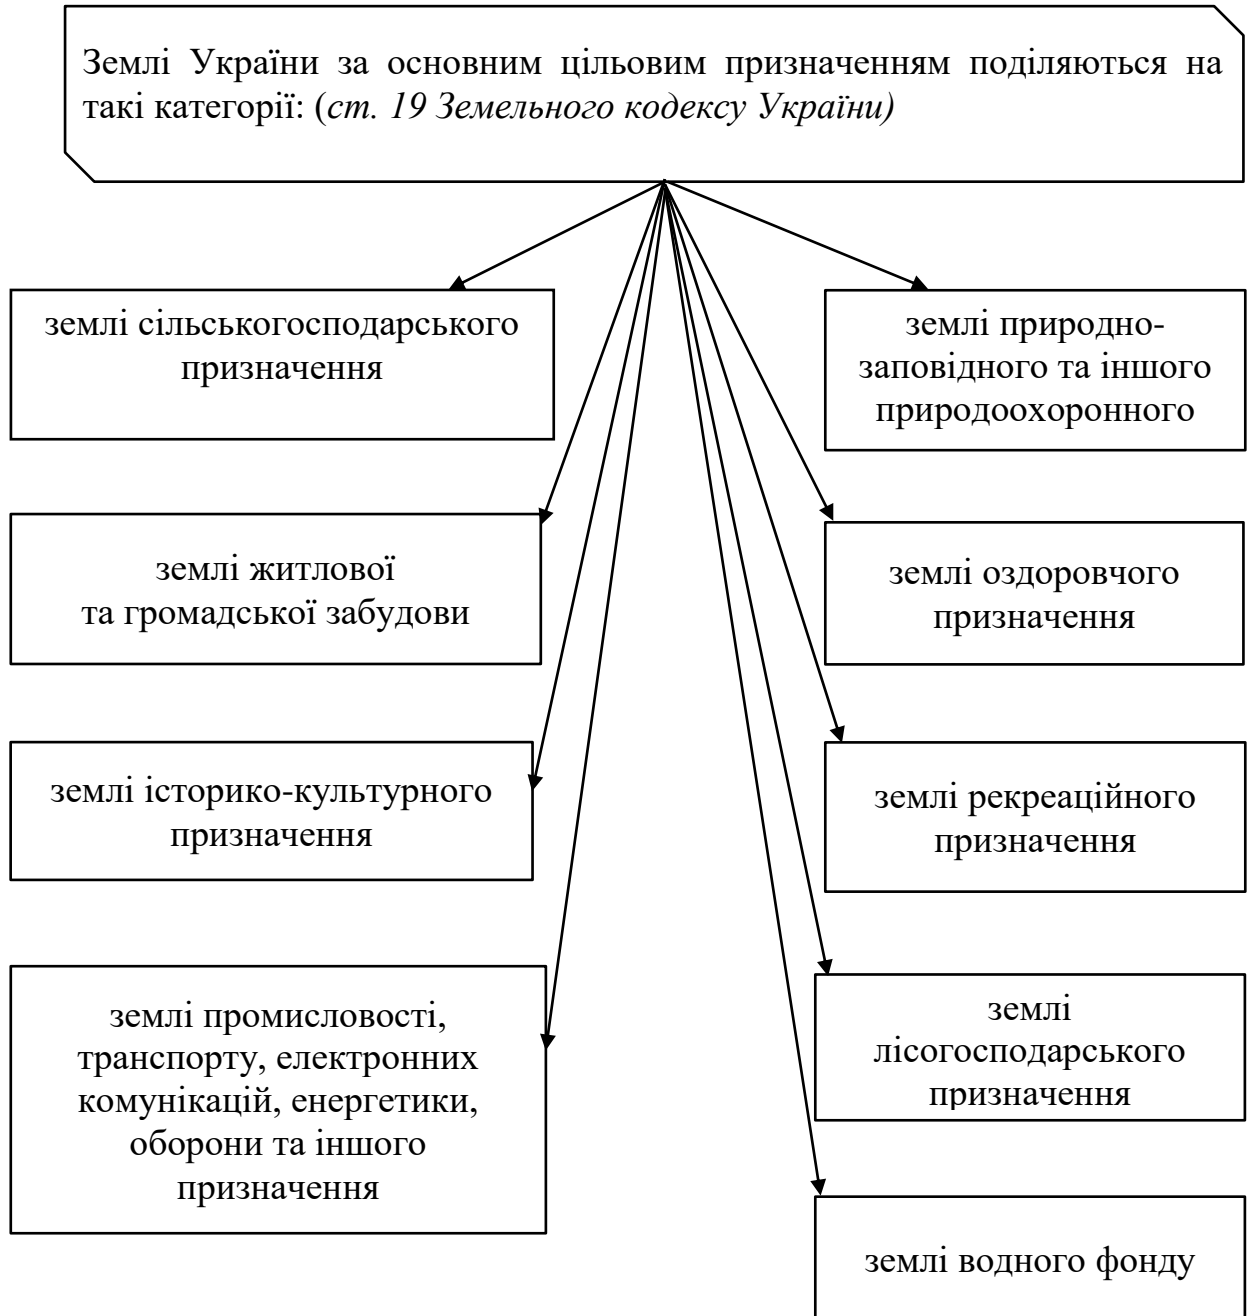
Землі України за основним цільовим призначенням поділяються на такі категорії: (ст. 19 Земельного кодексу України)

землі сільськогосподарського призначення

землі житлової та громадської забудови

землі історико-культурного призначення

землі промисловості, транспорту, електронних комунікацій, енергетики, оборони та іншого призначення

землі природно-заповідного та іншого природоохоронного

землі оздоровчого призначення

землі рекреаційного призначення

землі лісогосподарського призначення

землі водного фонду